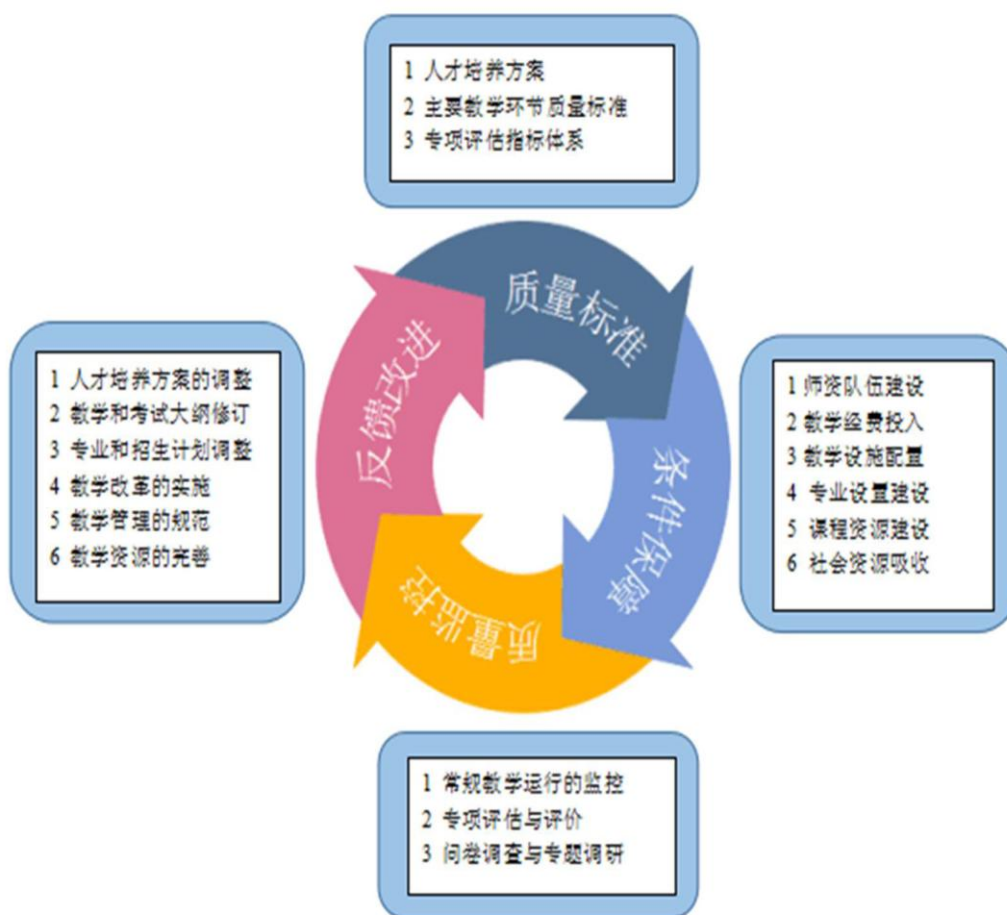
1 人才培养方案
2 主要教学环节质量标准
3 专项评估指标体系

质量标准

条件保障

质量监控

反馈改进

1 师资队伍建设
2 教学经费投入
3 教学设施配置
4 专业设置建设
5 课程资源建设
6 社会资源吸收

1 常规教学运行的监控
2 专项评估与评价
3 问卷调查与专题调研

1 人才培养方案的调整
2 教学和考试大纲修订
3 专业和招生计划调整
4 教学改革的实施
5 教学管理的规范
6 教学资源的完善